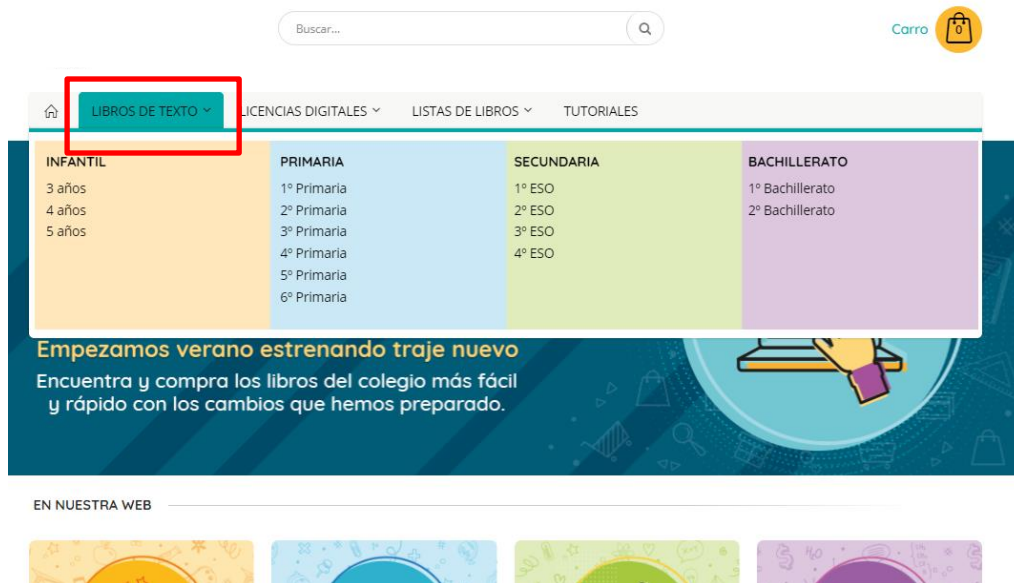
Buscar...

Carro 0

LIBROS DE TEXTO LICENCIAS DIGITALES LISTAS DE LIBROS TUTORIALES

INFANTIL
3 años
4 años
5 años

PRIMARIA
1º Primaria
2º Primaria
3º Primaria
4º Primaria
5º Primaria
6º Primaria

SECUNDARIA
1º ESO
2º ESO
3º ESO
4º ESO

BACHILLERATO
1º Bachillerato
2º Bachillerato

Empezamos verano estrenando traje nuevo
Encuentra y compra los libros del colegio más fácil y rápido con los cambios que hemos preparado.

EN NUESTRA WEB